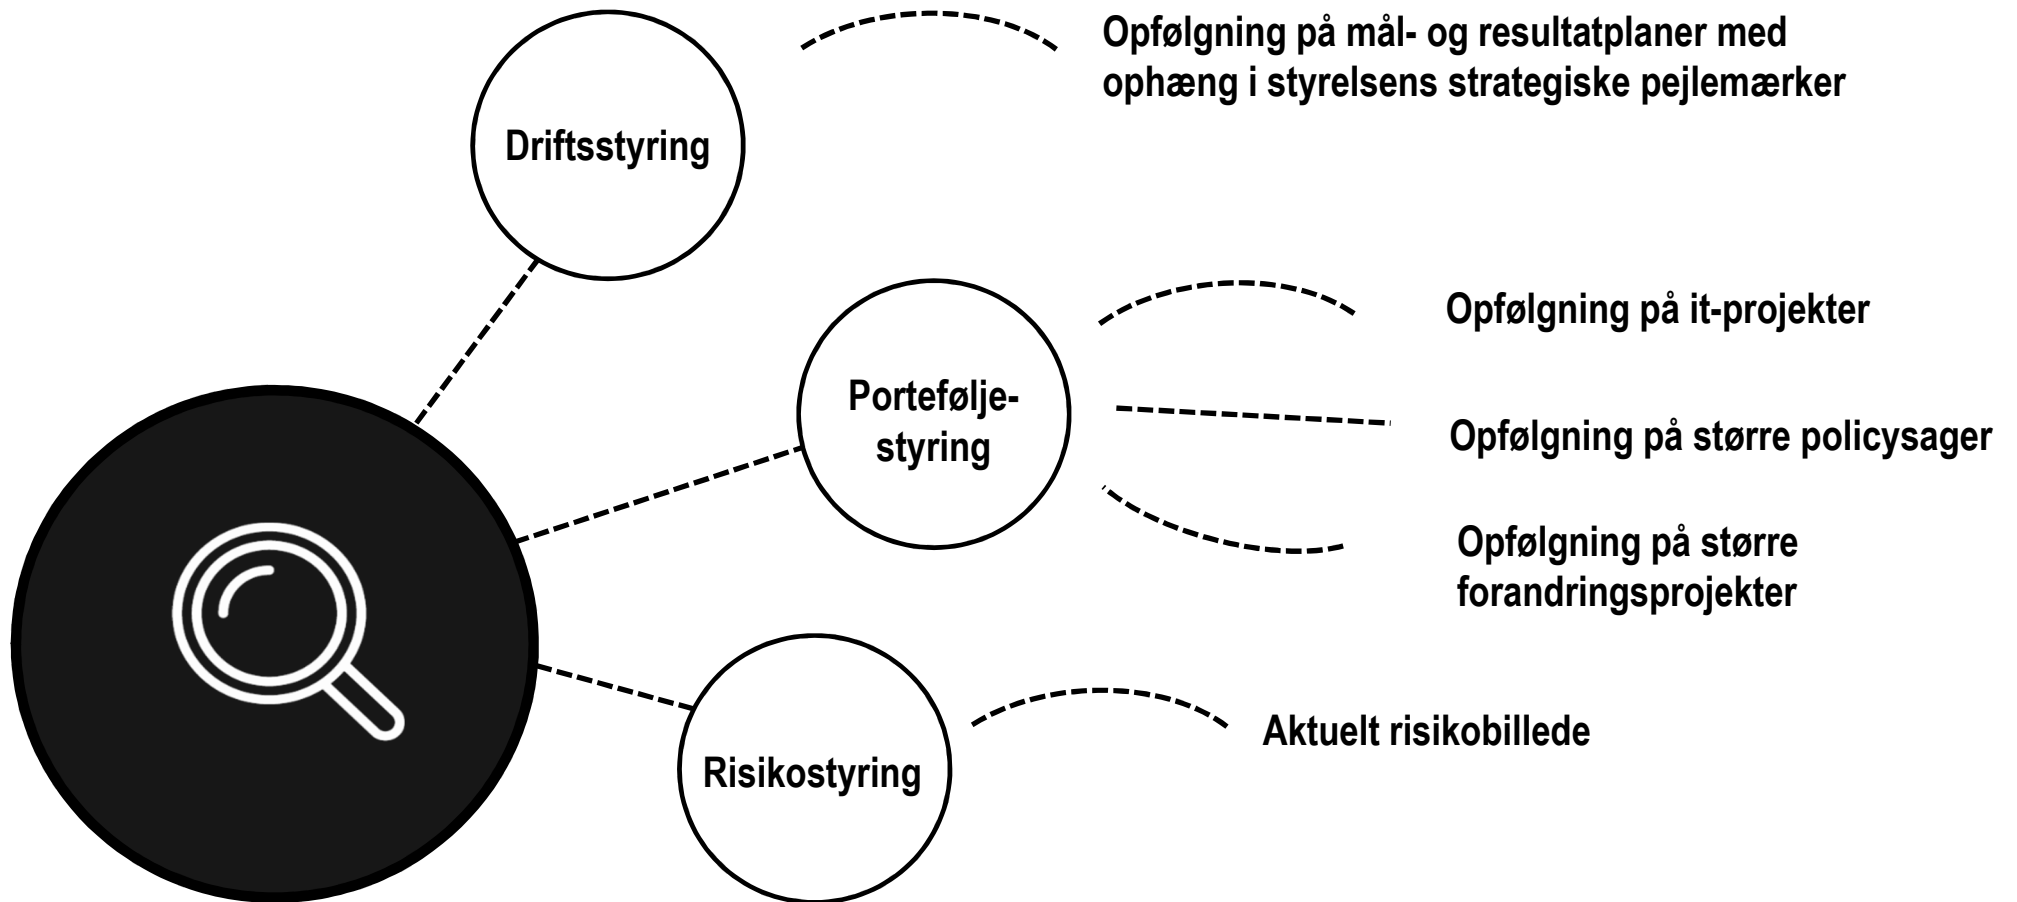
Driftsstyring

Opfølgning på mål- og resultatplaner med ophæng i styrelsens strategiske pejlemærker

Portefølje-styring

Opfølgning på it-projekter

Opfølgning på større policysager

Opfølgning på større forandringsprojekter

Risikostyring

Aktuelt risikobillede